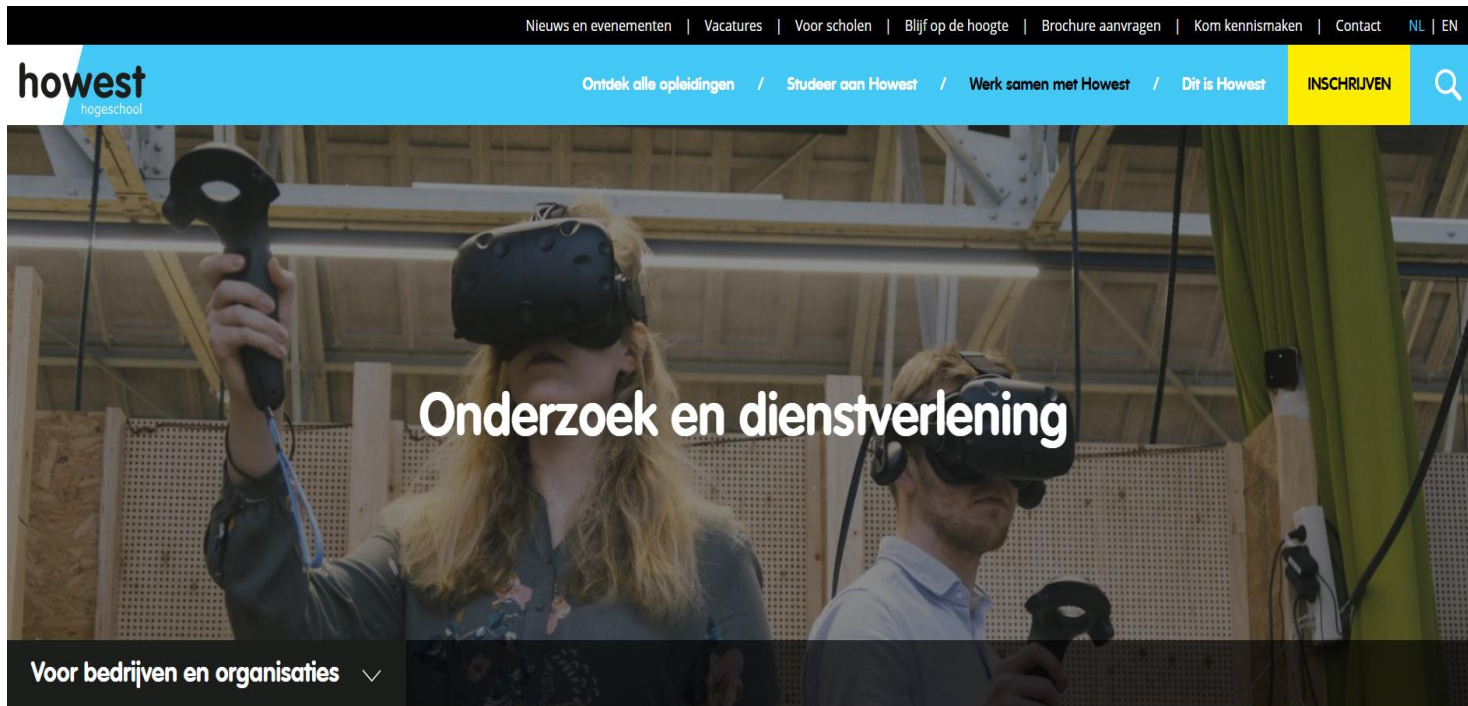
Nieuws en evenementen | Vacatures | Voor scholen | Blijf op de hoogte | Brochure aanvragen | Kom kennismaken | Contact NL | EN

howest
hogeschool

Ontdek alle opleidingen / Studeer aan Howest / Werk samen met Howest / Dit is Howest INSCHRIJVEN

Onderzoek en dienstverlening

Voor bedrijven en organisaties